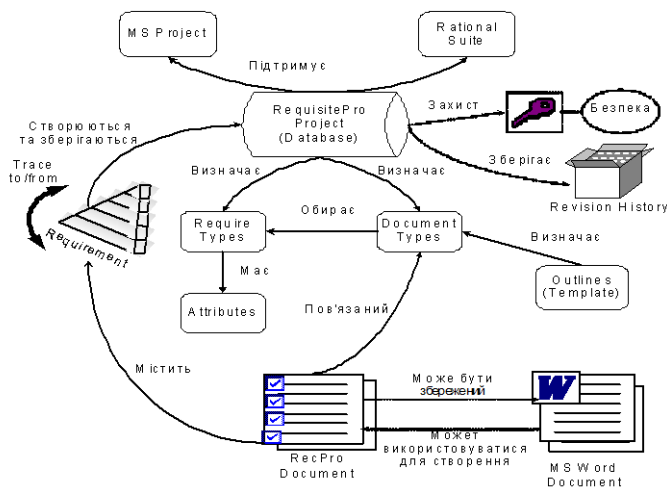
MS Project

Rational Suite

Підтримує

RequisitePro Project (Database)

Захист

Безпека

Створюються та зберігаються

Зберігає

Trace to/from

Revision History

Визначає

Визначає

Обирає

Require Types

Document Types

Визначає

Requirement

Має

Outlines (Template)

Attributes

Пов'язаний

Містить

Може бути збережений

W

Може використовуватися для створення

RecPro Document

MS Word Document